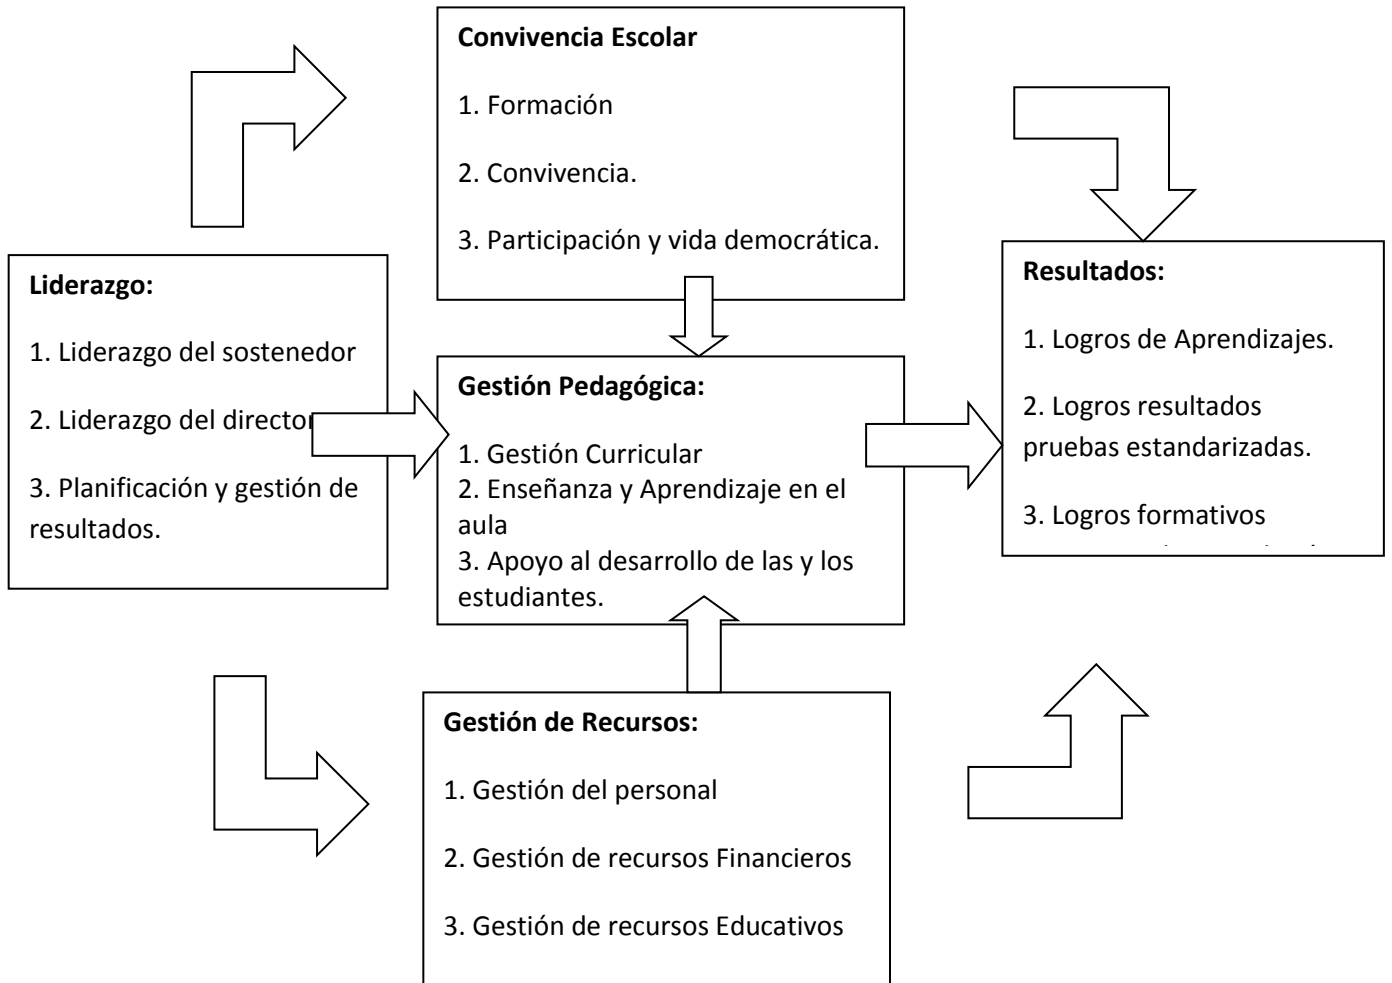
Convivencia Escolar

1. Formación

2. Convivencia.

3. Participación y vida democrática.

Liderazgo:

1. Liderazgo del sostenedor

2. Liderazgo del director

3. Planificación y gestión de resultados.

Gestión Pedagógica:

1. Gestión Curricular
2. Enseñanza y Aprendizaje en el aula
3. Apoyo al desarrollo de las y los estudiantes.

Resultados:

1. Logros de Aprendizajes.

2. Logros resultados pruebas estandarizadas.

3. Logros formativos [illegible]

Gestión de Recursos:

1. Gestión del personal

2. Gestión de recursos Financieros

3. Gestión de recursos Educativos